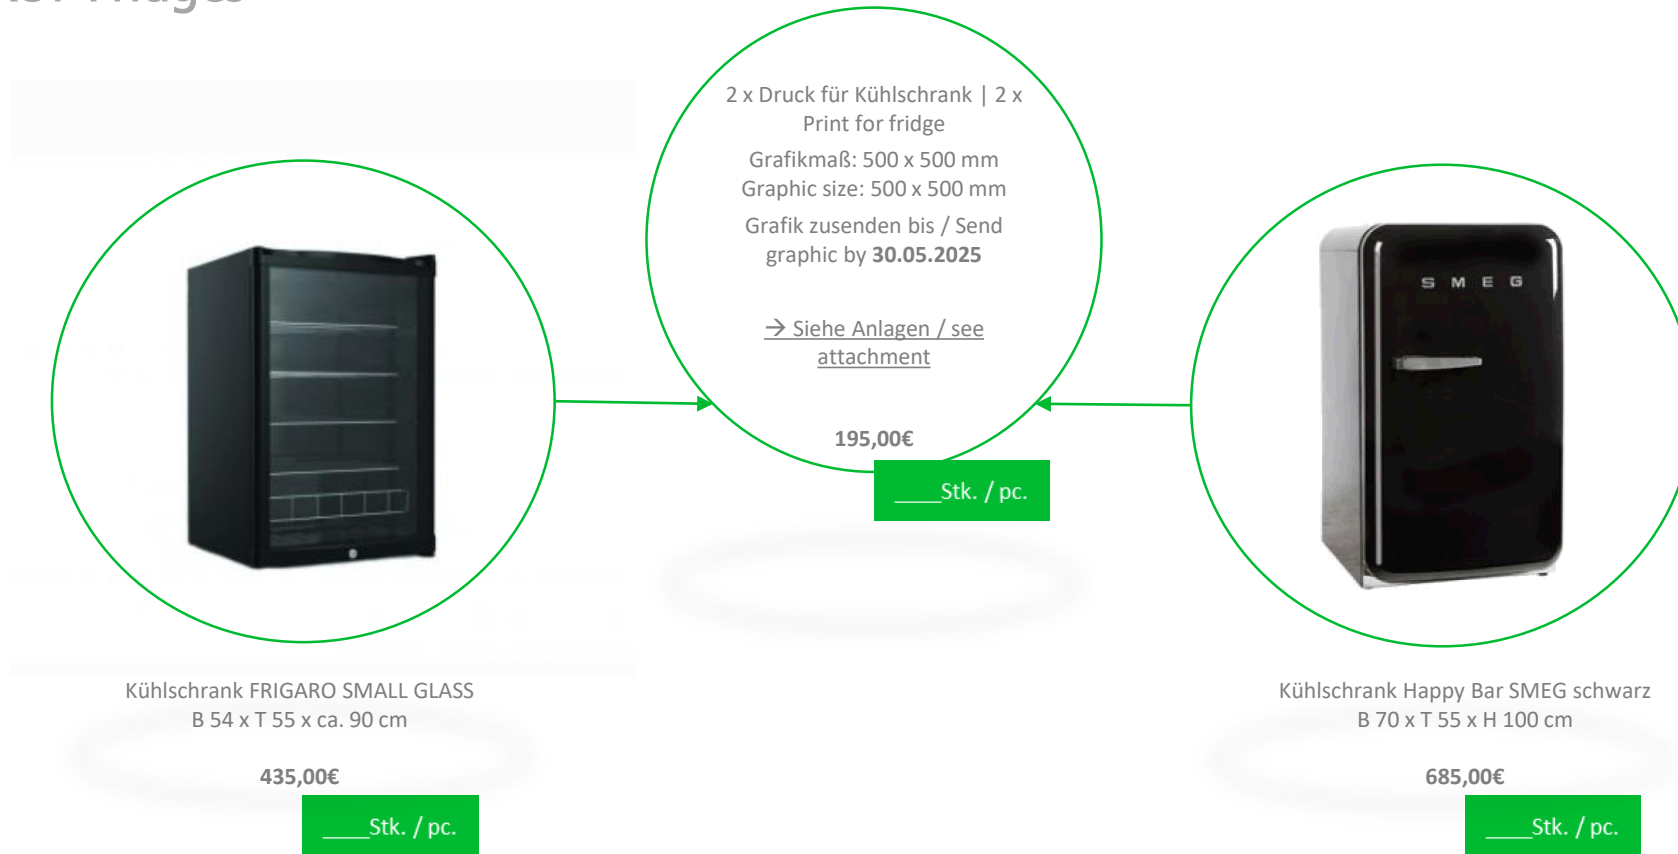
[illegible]

2 x Druck für Kühlschrank | 2 x Print for fridge

Grafikmaß: 500 x 500 mm
Graphic size: 500 x 500 mm

Grafik zusenden bis / Send graphic by **30.05.2025**

→ Siehe Anlagen / see attachment

195,00€

____Stk. / pc.

SMEG

Kühlschrank FRIGARO SMALL GLASS
B 54 x T 55 x ca. 90 cm

435,00€

____Stk. / pc.

Kühlschrank Happy Bar SMEG schwarz
B 70 x T 55 x H 100 cm

685,00€

____Stk. / pc.